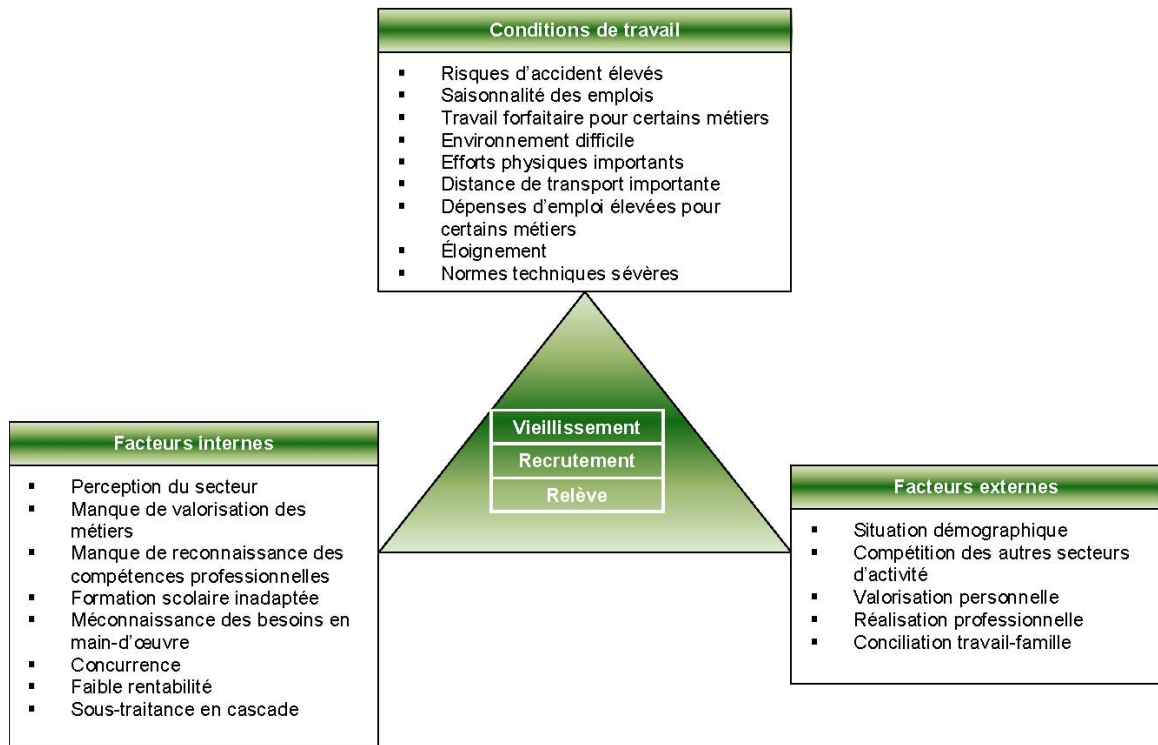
Conditions de travail

- Risques d'accident élevés
- Saisonnalité des emplois
- Travail forfaitaire pour certains métiers
- Environnement difficile
- Efforts physiques importants
- Distance de transport importante
- Dépenses d'emploi élevées pour certains métiers
- Éloignement
- Normes techniques sévères

Vieillissement
Recrutement
Relève

Facteurs internes

- Perception du secteur
- Manque de valorisation des métiers
- Manque de reconnaissance des compétences professionnelles
- Formation scolaire inadaptée
- Méconnaissance des besoins en main-d'œuvre
- Concurrence
- Faible rentabilité
- Sous-traitance en cascade

Facteurs externes

- Situation démographique
- Compétition des autres secteurs d'activité
- Valorisation personnelle
- Réalisation professionnelle
- Conciliation travail-famille